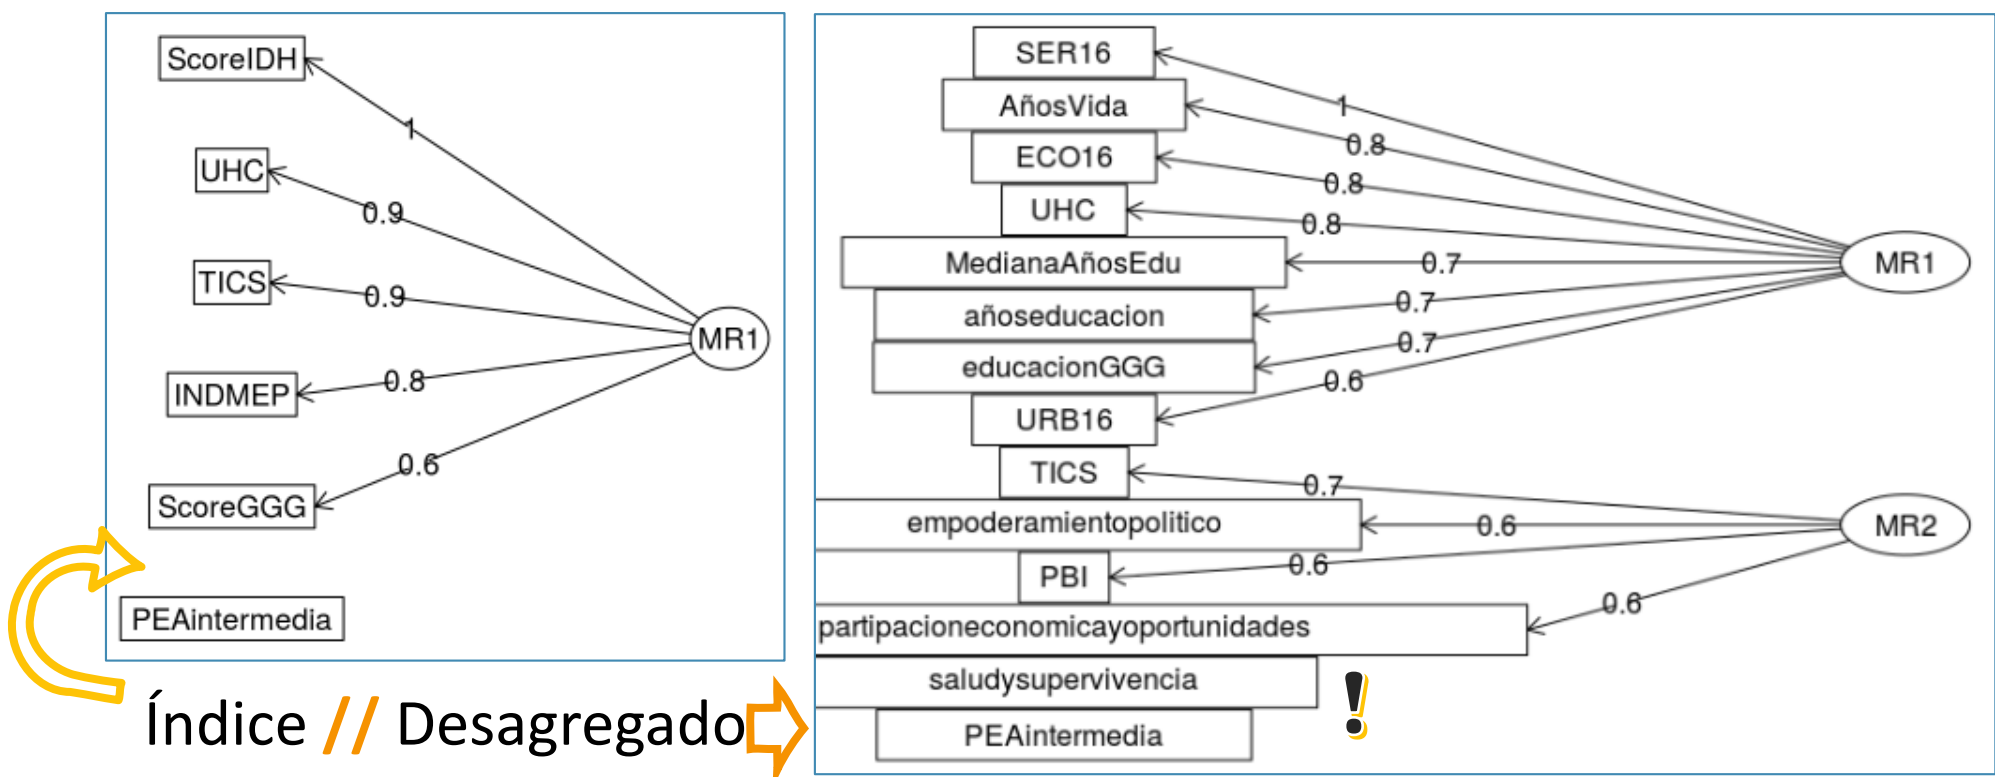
ScoreIDH
1
UHC
0.9
TICS
0.9
MR1
INDMEP
0.8
0.6
ScoreGGG
PEAintermedia

SER16
1
AñosVida
0.8
ECO16
0.8
UHC
0.8
MedianaAñosEdu
0.7
MR1
añoseducacion
0.7
educacionGGG
0.7
0.6
URB16
TICS
0.7
empoderamientopolitico
0.6
MR2
PBI
0.6
0.6
partipacioneconomicayoportunidades
saludysupervivencia
!
PEAintermedia

Índice // Desagregado